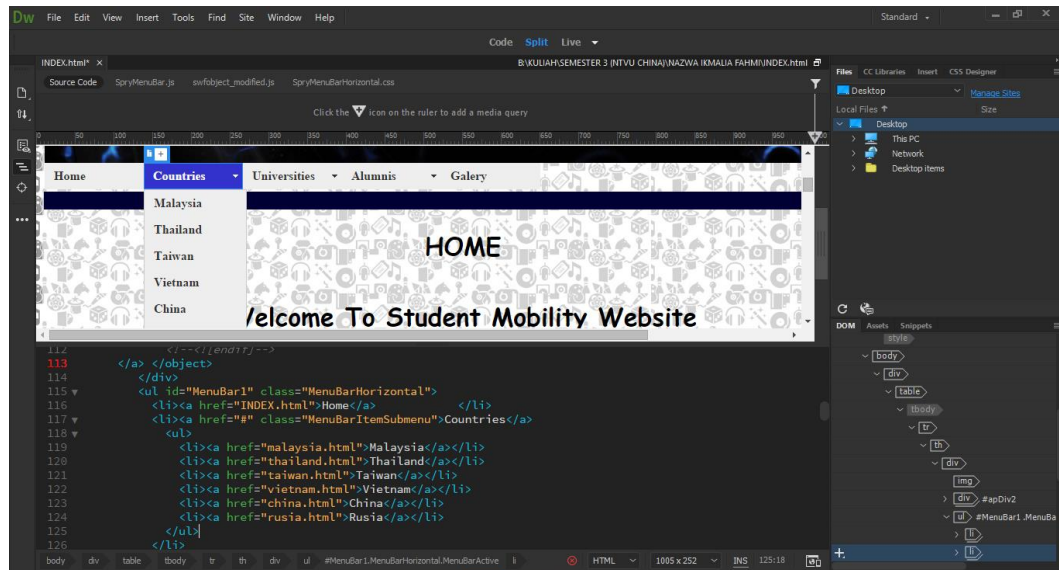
Dw File Edit View Insert Tools Find Site Window Help

Standard

Code Split Live

INDEX.html* ×

B:\KULIAH\SEMESTER 3 (NTVU CHINA)\NAZWA IKMALIA FAHMI\INDEX.html

Source Code SpryMenuBar.js swfobject_modified.js SpryMenuBarHorizontal.css

Click the icon on the ruler to add a media query

Files CC Libraries Insert CSS Designer

Desktop Manage Sites

Local Files Size

Desktop

This PC

Network

Desktop items

Home Countries Universities Alumnis Galery

Malaysia

Thailand

Taiwan

Vietnam

China

HOME

Welcome To Student Mobility Website

DOM Assets Snippets

style

body

div

table

tbody

tr

th

div

img

div #apDiv2

ul #MenuBar1 .MenuBa

li

li

112 <!--<![endif]-->
113 </a> </object>
114 </div>
115 <ul id="MenuBar1" class="MenuBarHorizontal">
116 <li><a href="INDEX.html">Home</a> </li>
117 <li><a href="#" class="MenuBarItemSubmenu">Countries</a>
118 <ul>
119 <li><a href="malaysia.html">Malaysia</a></li>
120 <li><a href="thailand.html">Thailand</a></li>
121 <li><a href="taiwan.html">Taiwan</a></li>
122 <li><a href="vietnam.html">Vietnam</a></li>
123 <li><a href="china.html">China</a></li>
124 <li><a href="rusia.html">Rusia</a></li>
125 </ul>
126 </li>

body div table tbody tr th div ul #MenuBar1.MenuBarHorizontal.MenuBarActive li

HTML 1005 x 252 INS 125:18